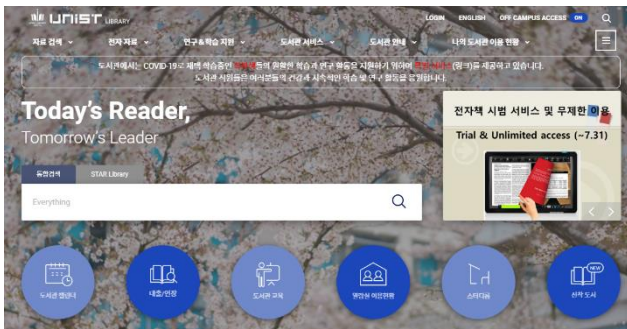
UNIST LIBRARY

LOGIN ENGLISH OFF CAMPUS ACCESS ON

자료 검색 전자 자료 연구&학습 지원 도서관 서비스 도서관 안내 나의 도서관 이용 현황

도서관에서는 COVID 19로 제적 학습증인 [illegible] 등의 원활한 학습과 연구 활동을 지원하기 위하여 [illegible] (원3)를 제공하고 있습니다. 도서관 사원들은 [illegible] 건강과 지속적인 학습 및 연구 활동을 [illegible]

Today's Reader, Tomorrow's Leader

통합검색 STAR Library

Everything

전자책 시범 서비스 및 무제한 이용

Trial & Unlimited access (~7.31)

도서관 캘린더 대출/연장 도서관 교육 편의시설 예약현황 스터디룸 신착 도서

NEW